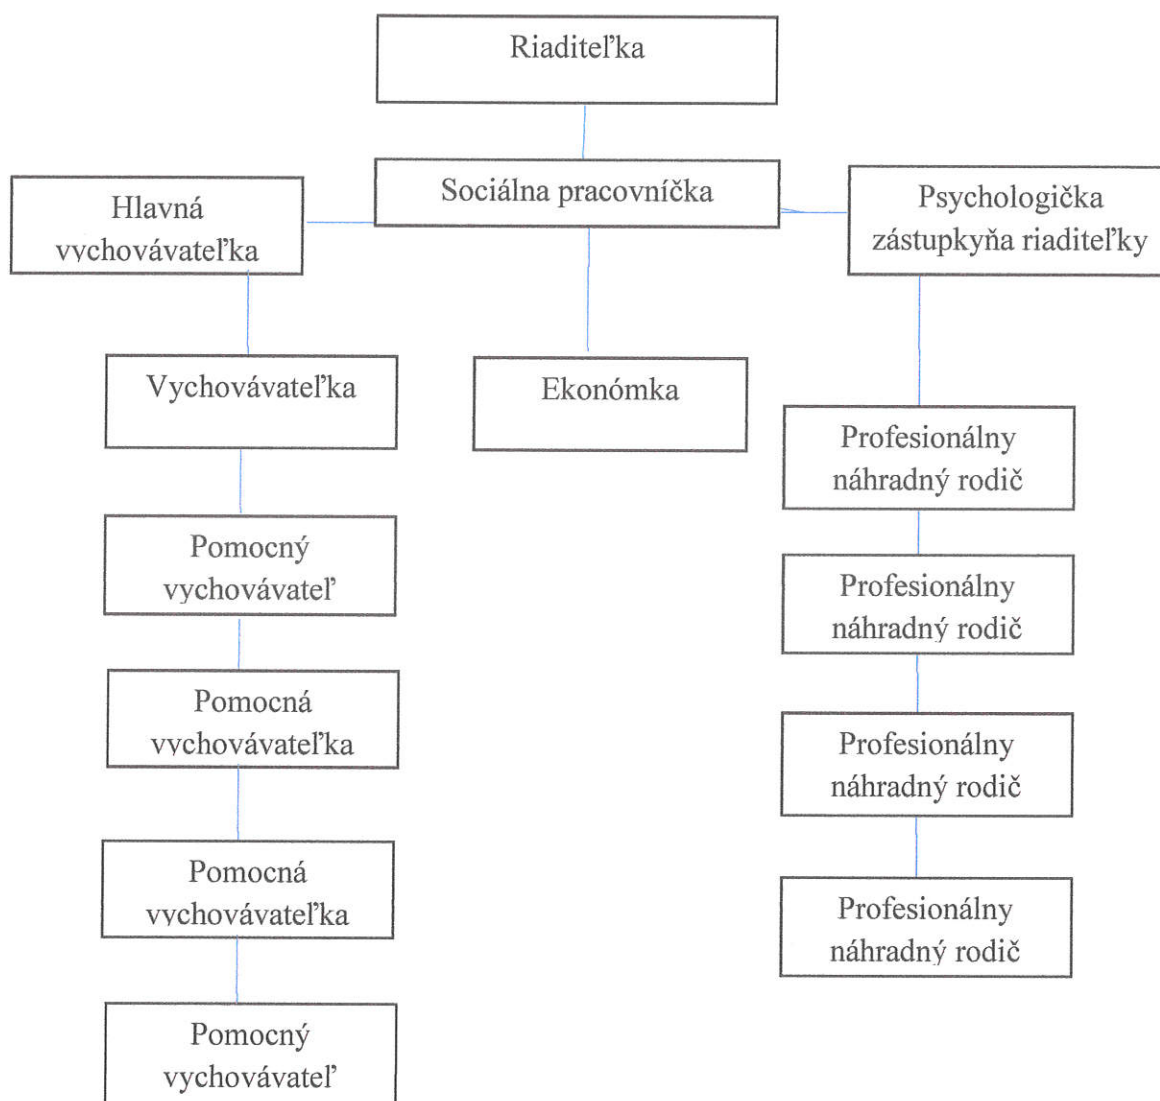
Riaditeľka

Sociálna pracovníčka

Hlavná vychovávateľka

Psychologička zástupkyňa riaditeľky

Vychovávateľka

Ekonómka

Profesionálny náhradný rodič

Pomocný vychovávateľ

Profesionálny náhradný rodič

Pomocná vychovávateľka

Profesionálny náhradný rodič

Pomocná vychovávateľka

Profesionálny náhradný rodič

Pomocný vychovávateľ